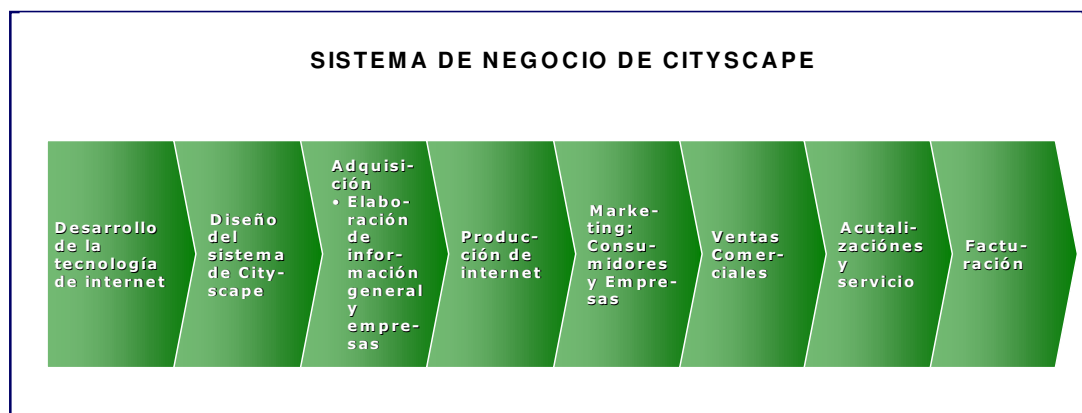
SISTEMA DE NEGOCIO DE CITYSCAPE

Desarrollo de la tecnología de internet

Diseño del sistema de Cityscape

Adquisición
• Elaboración de información general y empresas

Producción de internet

Marketing: Consumidores y Empresas

Ventas Comerciales

Acutalizaciónes y servicio

Facturación